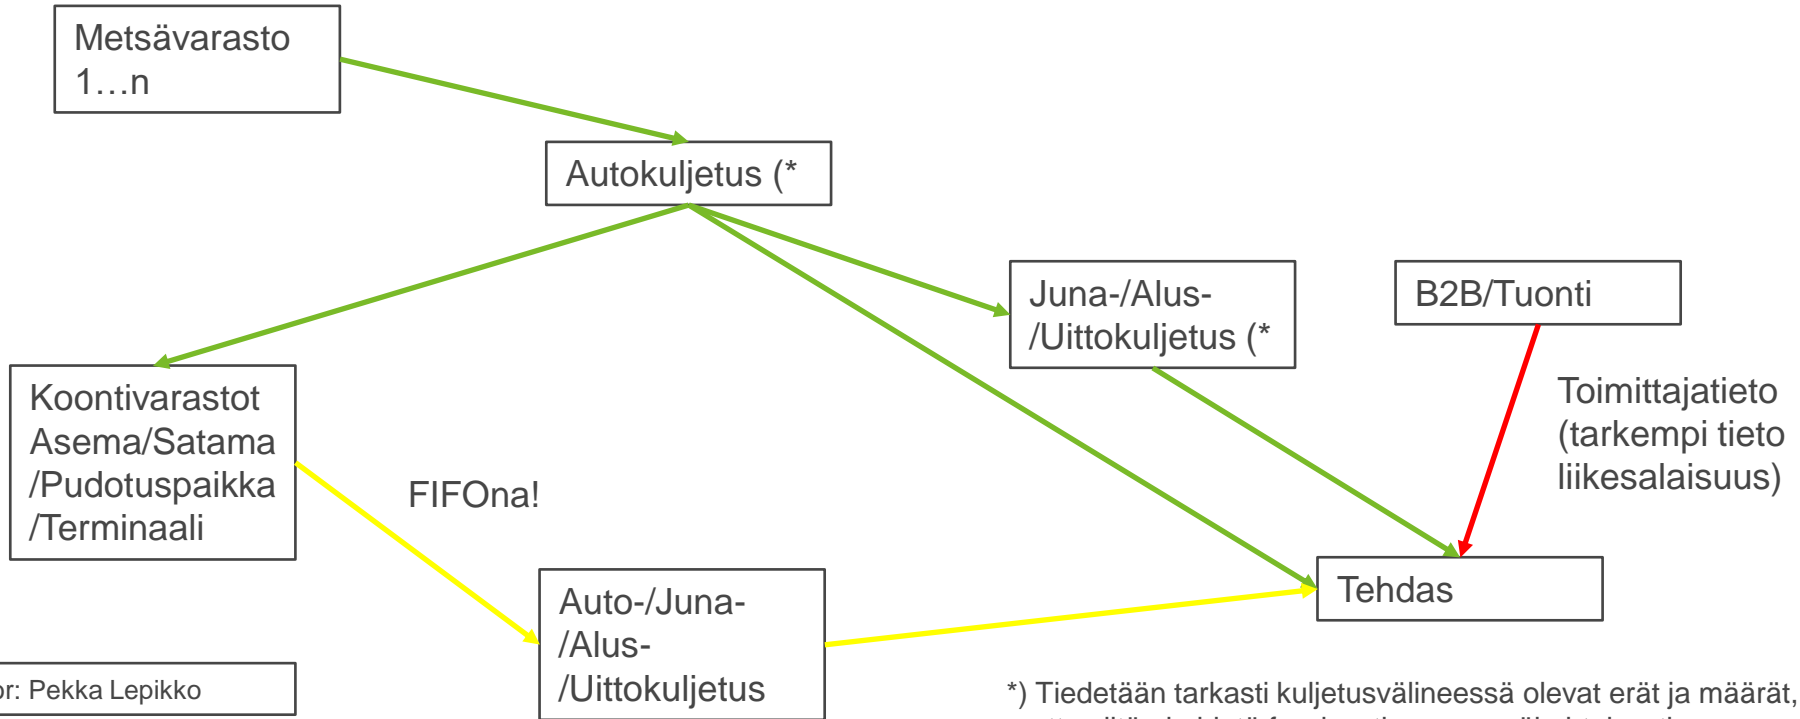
Metsävarasto 1…n

Autokuljetus (*

Juna-/Alus-/Uittokuljetus (*

B2B/Tuonti

Toimittajatieto (tarkempi tieto liikesalaisuus)

Koontivarastot Asema/Satama /Pudotuspaikka /Terminaali

FIFOna!

Tehdas

Auto-/Juna-/Alus-/Uittokuljetus

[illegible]r: Pekka Lepikko

*) Tiedetään tarkasti kuljetusvälineessä olevat erät ja määrät, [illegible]